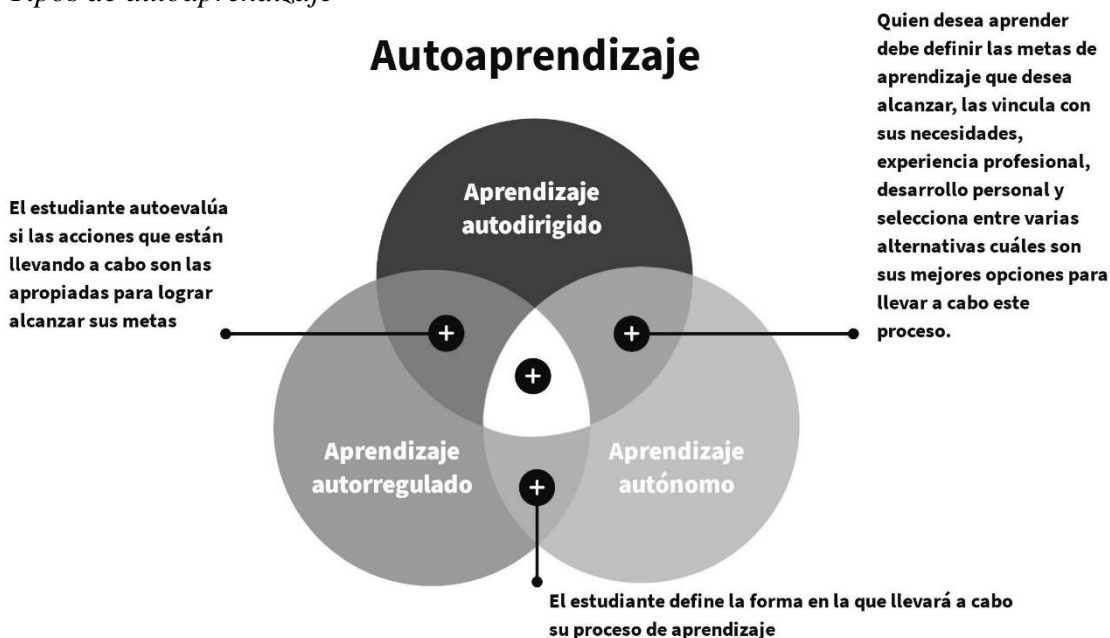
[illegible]

Autoaprendizaje

Quien desea aprender debe definir las metas de aprendizaje que desea alcanzar, las vincula con sus necesidades, experiencia profesional, desarrollo personal y selecciona entre varias alternativas cuáles son sus mejores opciones para llevar a cabo este proceso.

Aprendizaje autodirigido

El estudiante autoevalúa si las acciones que están llevando a cabo son las apropiadas para lograr alcanzar sus metas

+

+

+

Aprendizaje autorregulado

+

Aprendizaje autónomo

El estudiante define la forma en la que llevará a cabo su proceso de aprendizaje